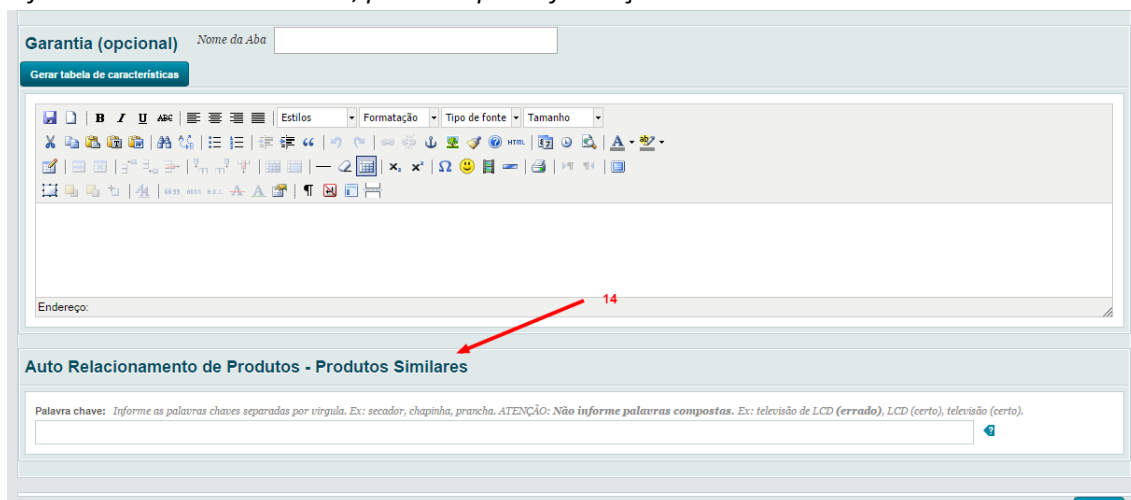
Garantia (opcional) Nome da Aba

Gerar tabela de características

Estilos Formatação Tipo de fonte Tamanho

Endereço:

14

Auto Relacionamento de Produtos - Produtos Similares

Palavra chave: Informe as palavras chaves separadas por vírgula. Ex: secador, chapinha, prancha. ATENÇÃO: Não informe palavras compostas. Ex: televisão de LCD (errado), LCD (certo), televisão (certo).